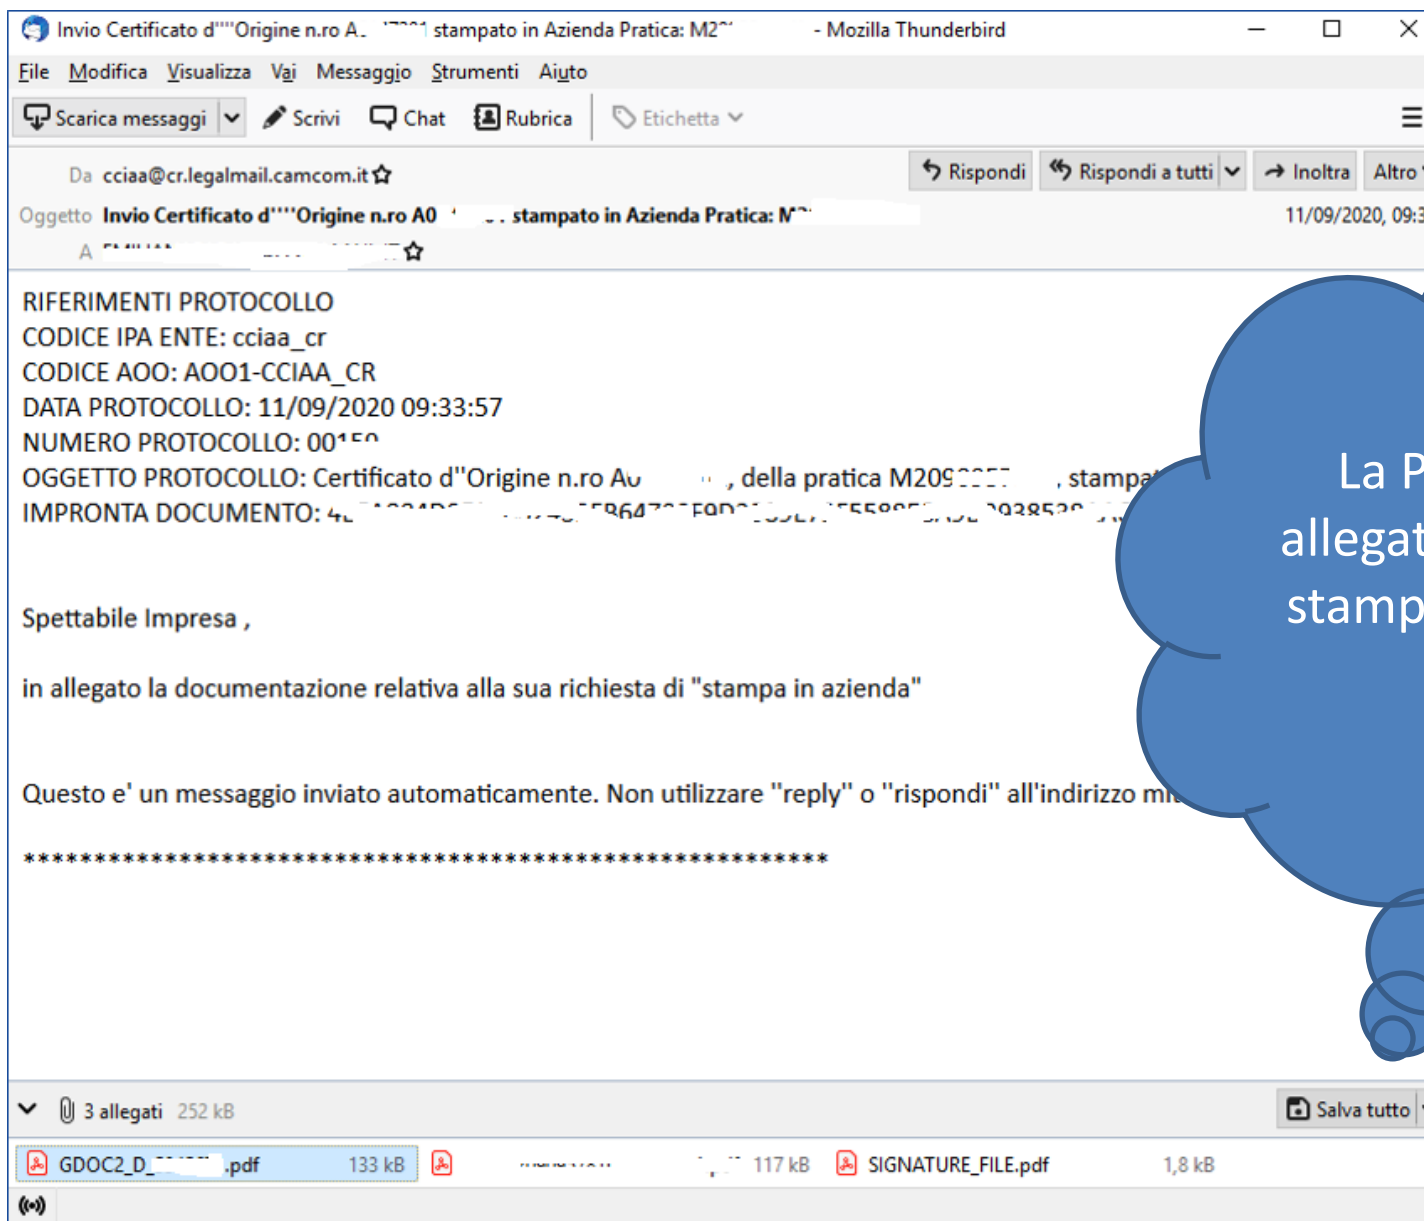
Invio Certificato d''''Origine n.ro A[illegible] stampato in Azienda Pratica: M2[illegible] - Mozilla Thunderbird

File Modifica Visualizza Vai Messaggio Strumenti Aiuto

Scarica messaggi Scrivi Chat Rubrica Etichetta

Da cciaa@cr.legalmail.camcom.it

Rispondi Rispondi a tutti Inoltra Altro

Oggetto Invio Certificato d''''Origine n.ro A0 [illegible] stampato in Azienda Pratica: M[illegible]

11/09/2020, 09:3

A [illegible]

RIFERIMENTI PROTOCOLLO
CODICE IPA ENTE: cciaa_cr
CODICE AOO: AOO1-CCIAA_CR
DATA PROTOCOLLO: 11/09/2020 09:33:57
NUMERO PROTOCOLLO: 00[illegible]
OGGETTO PROTOCOLLO: Certificato d''Origine n.ro A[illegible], della pratica M209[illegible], stampa
IMPRONTA DOCUMENTO: 4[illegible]

Spettabile Impresa ,

in allegato la documentazione relativa alla sua richiesta di "stampa in azienda"

Questo e' un messaggio inviato automaticamente. Non utilizzare "reply" o "rispondi" all'indirizzo mi

*************************************************************

La P
allegat
stamp

3 allegati 252 kB

Salva tutto

GDOC2_D_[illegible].pdf 133 kB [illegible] 117 kB SIGNATURE_FILE.pdf 1,8 kB